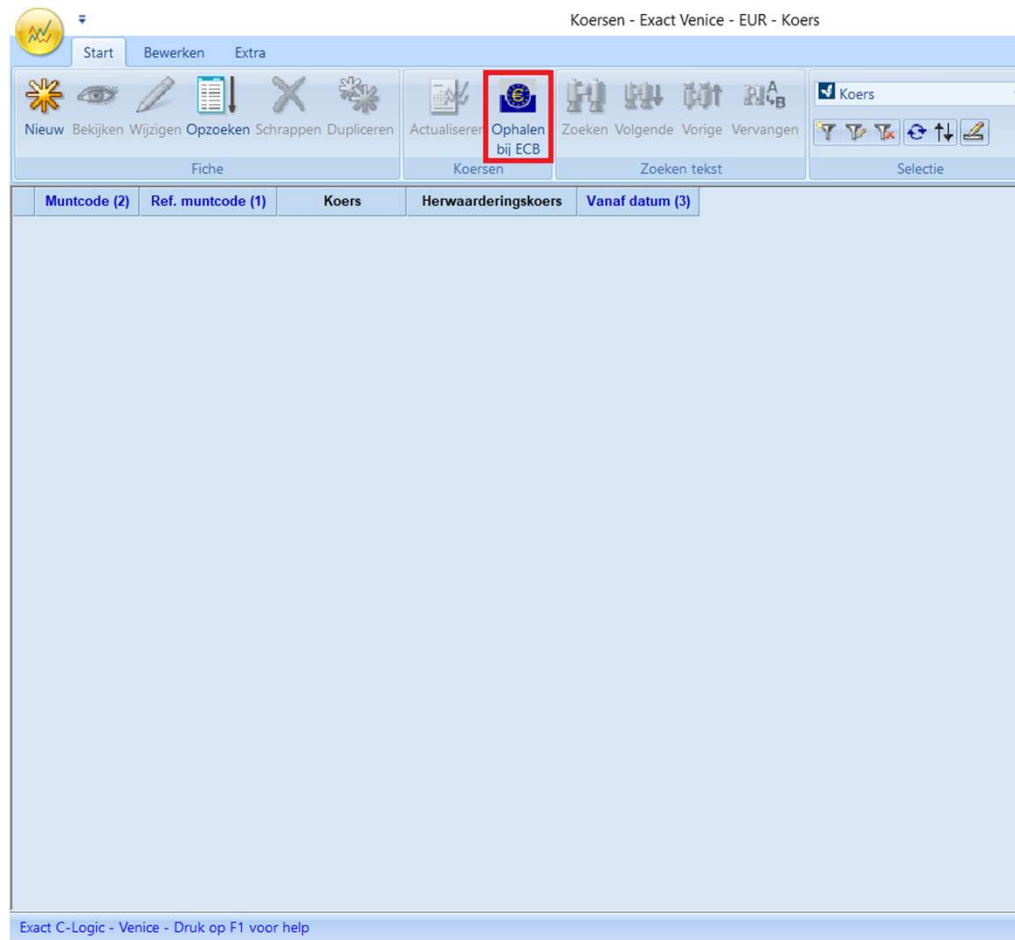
Koersen - Exact Venice - EUR - Koers

Start Bewerken Extra

Nieuw Bekijken Wijzigen Opzoeken Schrappen Dupliceren
Fiche

Actualiseren Ophalen bij ECB
Koersen

Zoeken Volgende Vorige Vervangen
Zoeken tekst

Koers
Selectie

| Muntcode (2) | Ref. muntcode (1) | Koers | Herwaarderingskoers | Vanaf datum (3) |
|---|---|---|---|---|

Exact C-Logic - Venice - Druk op F1 voor help